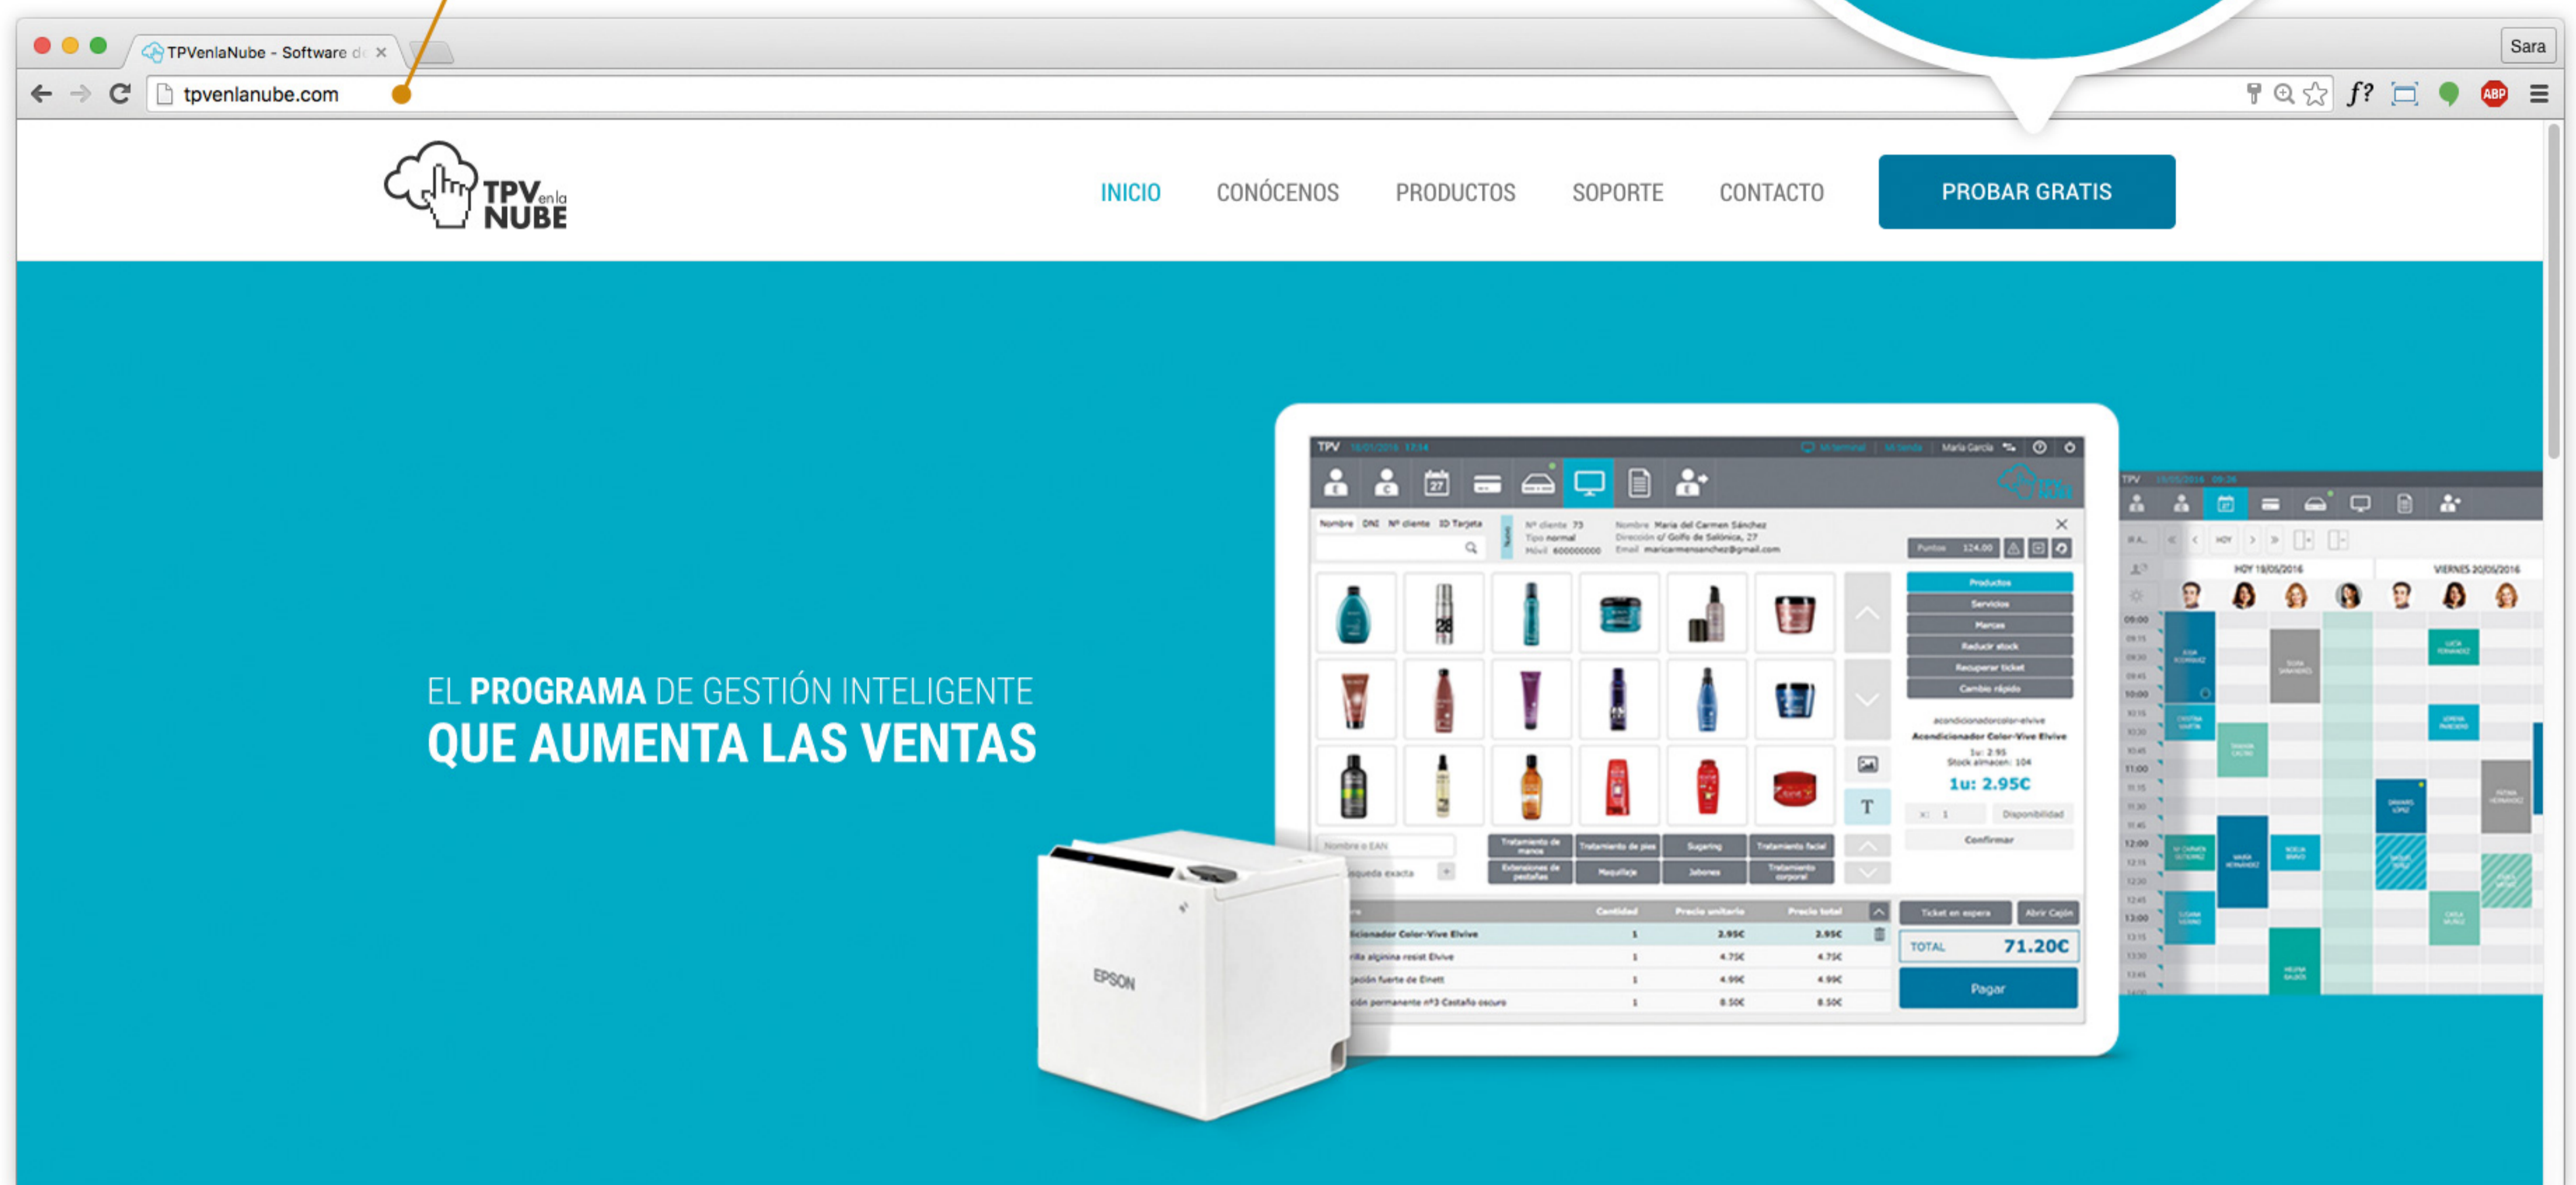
TPVenlaNube - Software d ×

Sara

tpvenlanube.com

ABP

TPV en la NUBE

INICIO CONÓCENOS PRODUCTOS SOPORTE CONTACTO PROBAR GRATIS

EL PROGRAMA DE GESTIÓN INTELIGENTE
QUE AUMENTA LAS VENTAS

TPV

Nombre DNI Nº cliente ID Tarjeta

Nº cliente 73
Tipo normal
Móvil 600000000

Nombre María del Carmen Sánchez
Dirección c/ Golfo de Salónica, 27
Email maricarmensanchez@gmail.com

Productos
Servicios
Marcas
Reducir stock
Recuperar ticket
Cambio rápido

Acondicionador Color-Vive Elvive
1u: 2.95€
Stock almacen: 104
1u: 2.95€

Disponibilidad
Confirmar

Nombre o EAN

Tratamiento de manos
Tratamiento de pies
Sugaring
Tratamiento facial
Extensiones de pestañas
Maquillaje
Jabones
Tratamiento corporal

Cantidad Precio unitario Precio total
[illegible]icionador Color-Vive Elvive 1 2.95€ 2.95€
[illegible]rilla alginina resist Elvive 1 4.75€ 4.75€
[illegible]ación fuerte de Elnett 1 4.99€ 4.99€
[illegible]ción permanente nº3 Castaño oscuro 1 8.50€ 8.50€

Ticket en espera
Abrir Cajón
TOTAL 71.20€
Pagar

TPV
HOY
HOY 19/05/2016
VIERNES 20/05/2016
09:00
10:00
11:00
12:00
13:00

EPSON